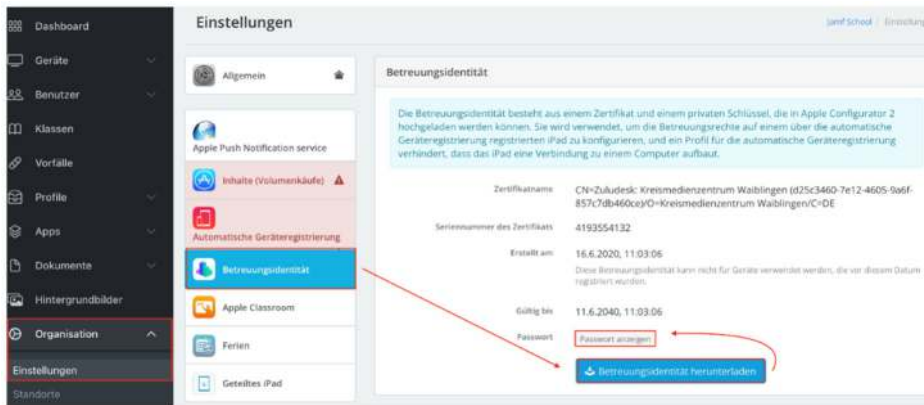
Dashboard
Geräte
Benutzer
Klassen
Vorfälle
Profile
Apps
Dokumente
Hintergrundbilder
Organisation
Einstellungen
Standorte

Einstellungen

Jamf School / Einstellung

Allgemein
Apple Push Notification service
Inhalte (Volumenkäufe)
Automatische Geräteregistrierung
Betreuungsidentität
Apple Classroom
Ferien
Geteiltes iPad

Betreuungsidentität

Die Betreuungsidentität besteht aus einem Zertifikat und einem privaten Schlüssel, die in Apple Configurator 2 hochgeladen werden können. Sie wird verwendet, um die Betreuungsrechte auf einem über die automatische Geräteregistrierung registrierten iPad zu konfigurieren, und ein Profil für die automatische Geräteregistrierung verhindert, dass das iPad eine Verbindung zu einem Computer aufbaut.

Zertifikatname CN=Zuludesk: Kreismedienzentrum Waiblingen (d25c3460-7e12-4605-9a6f-857c7db460ce)/O=Kreismedienzentrum Waiblingen/C=DE

Seriennummer des Zertifikats 4193554132

Erstellt am 16.6.2020, 11:03:06
Diese Betreuungsidentität kann nicht für Geräte verwendet werden, die vor diesem Datum registriert wurden.

Gültig bis 11.6.2040, 11:03:06

Passwort Passwort anzeigen

Betreuungsidentität herunterladen